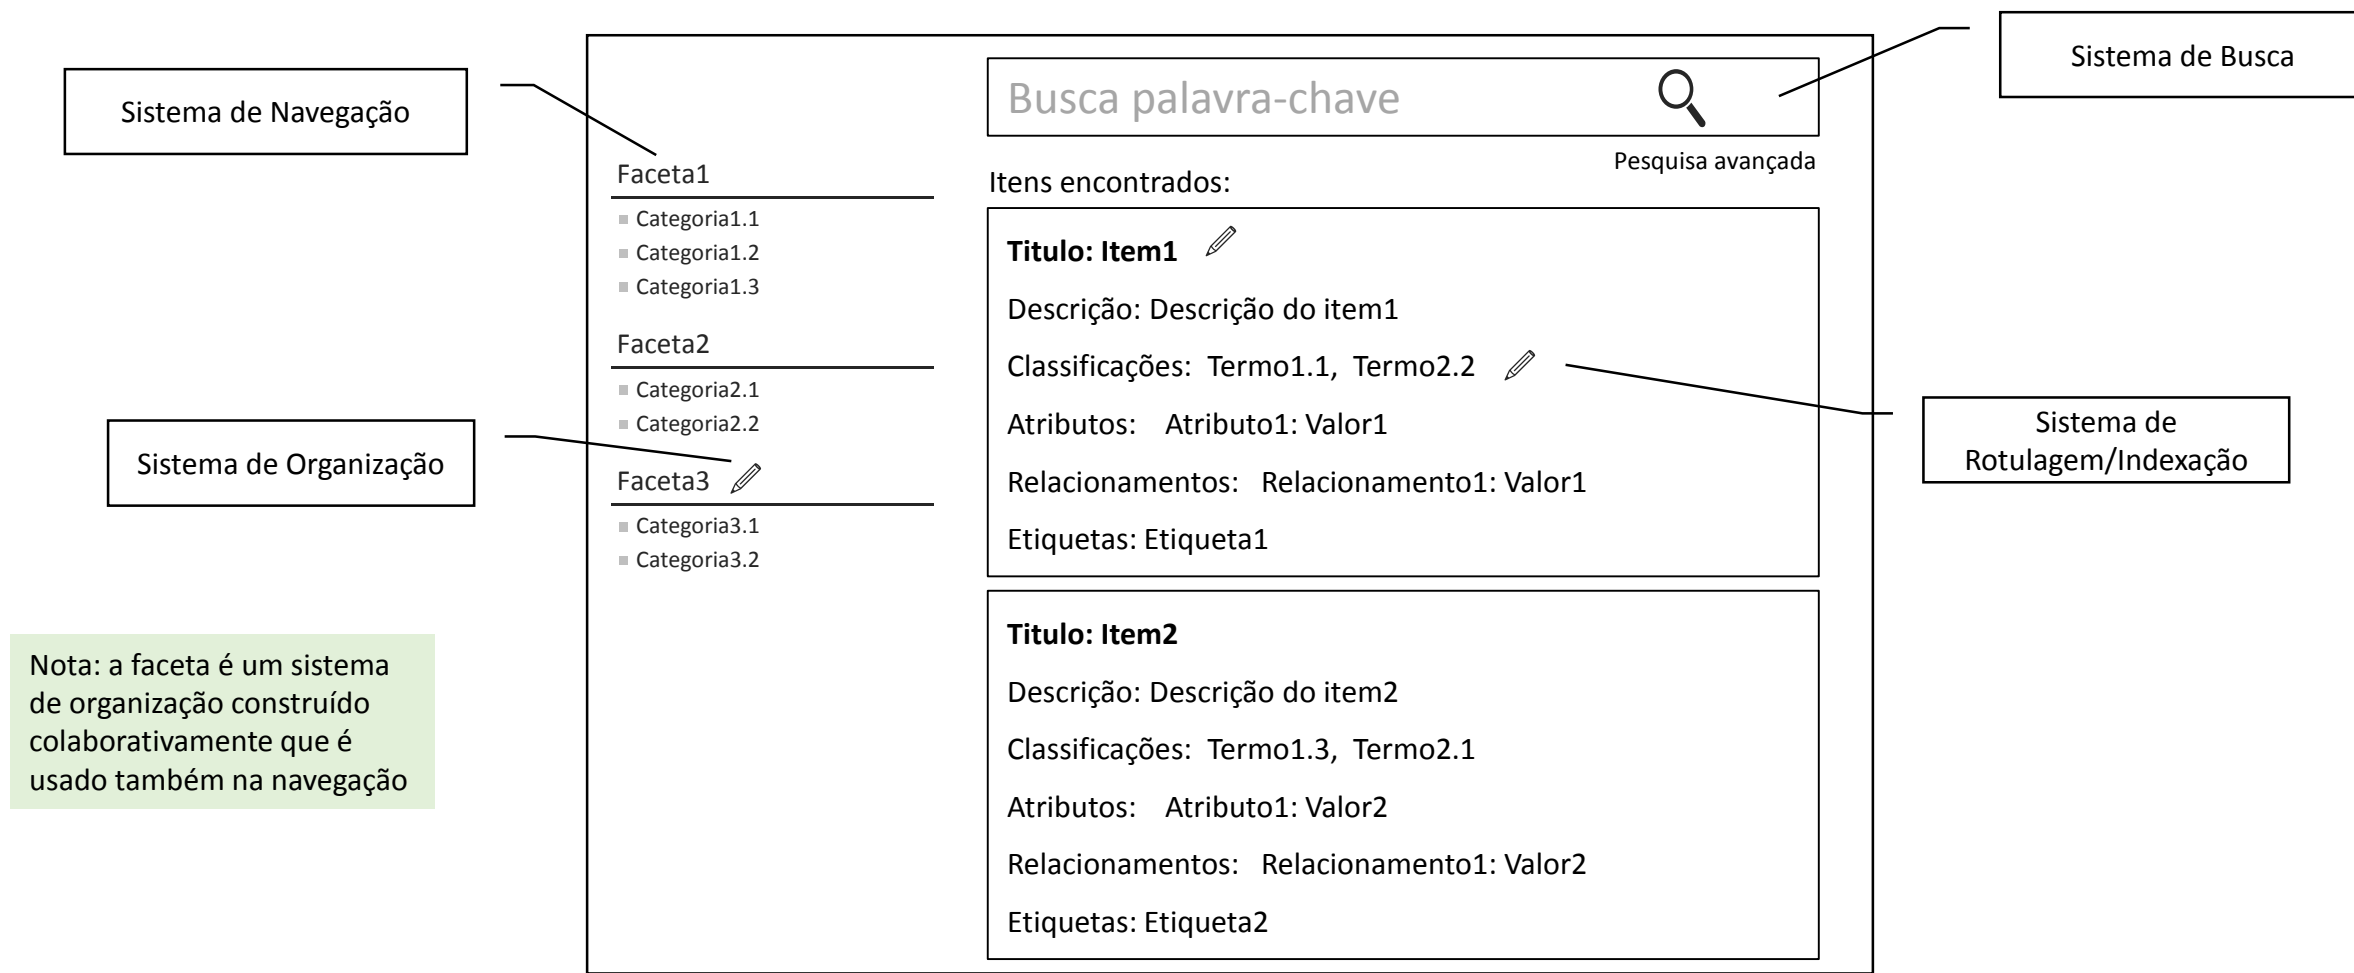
Sistema de Navegação

Busca palavra-chave

Sistema de Busca

Pesquisa avançada

Faceta1
Categoria1.1
Categoria1.2
Categoria1.3

Faceta2
Categoria2.1
Categoria2.2

Faceta3
Categoria3.1
Categoria3.2

Sistema de Organização

Nota: a faceta é um sistema de organização construído colaborativamente que é usado também na navegação

Itens encontrados:

**Titulo: Item1**

Descrição: Descrição do item1

Classificações: Termo1.1, Termo2.2

Atributos: Atributo1: Valor1

Relacionamentos: Relacionamento1: Valor1

Etiquetas: Etiqueta1

Sistema de Rotulagem/Indexação

**Titulo: Item2**

Descrição: Descrição do item2

Classificações: Termo1.3, Termo2.1

Atributos: Atributo1: Valor2

Relacionamentos: Relacionamento1: Valor2

Etiquetas: Etiqueta2